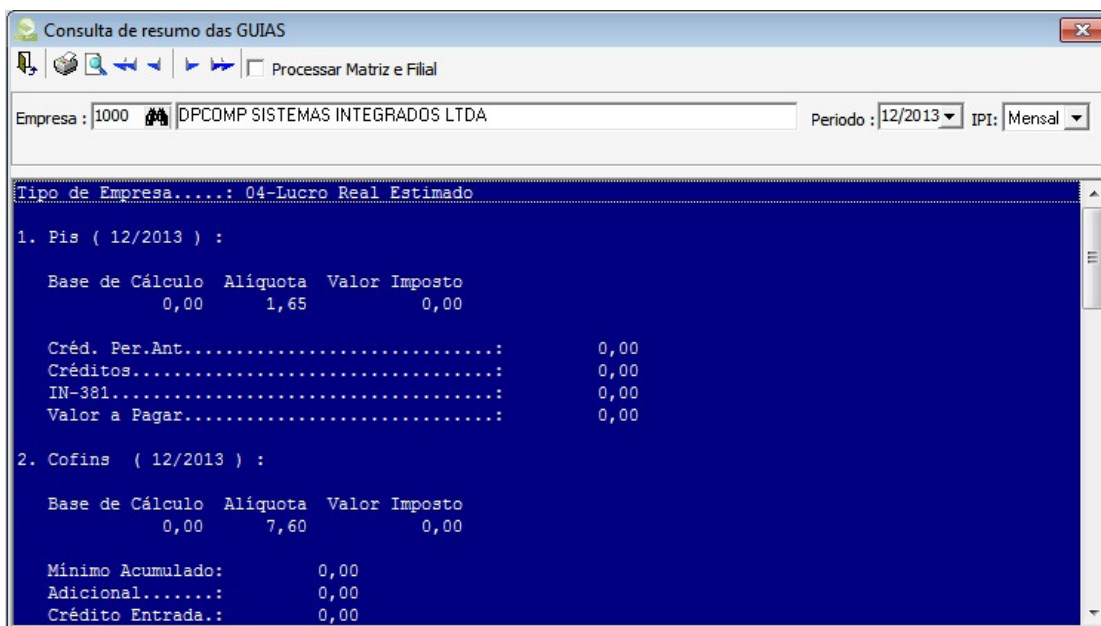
Consulta de resumo das GUIAS

Processar Matriz e Filial

Empresa : 1000 DPCOMP SISTEMAS INTEGRADOS LTDA

Periodo : 12/2013 IPI: Mensal

Tipo de Empresa.....: 04-Lucro Real Estimado

1. Pis ( 12/2013 ) :

| Base de Cálculo | Alíquota | Valor Imposto |
|---|---|---|
| 0,00 | 1,65 | 0,00 |

Créd. Per.Ant..............................: 0,00
Créditos...................................: 0,00
IN-381.....................................: 0,00
Valor a Pagar..............................: 0,00

2. Cofins ( 12/2013 ) :

| Base de Cálculo | Alíquota | Valor Imposto |
|---|---|---|
| 0,00 | 7,60 | 0,00 |

Mínimo Acumulado: 0,00
Adicional.......: 0,00
Crédito Entrada.: 0,00